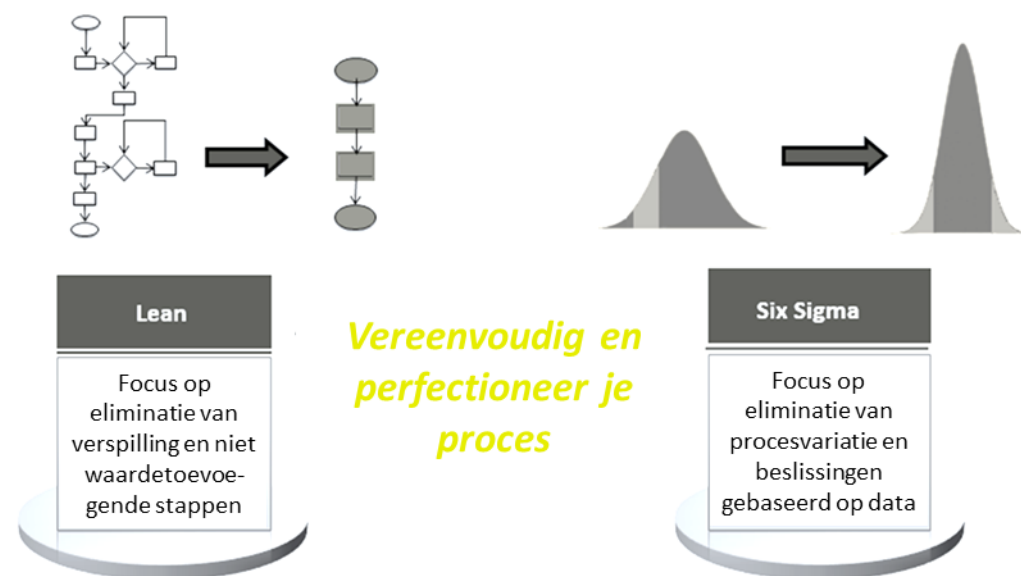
Lean

Focus op eliminatie van verspilling en niet waardetoevoegende stappen

Vereenvoudig en perfectioneer je proces

Six Sigma

Focus op eliminatie van procesvariatie en beslissingen gebaseerd op data